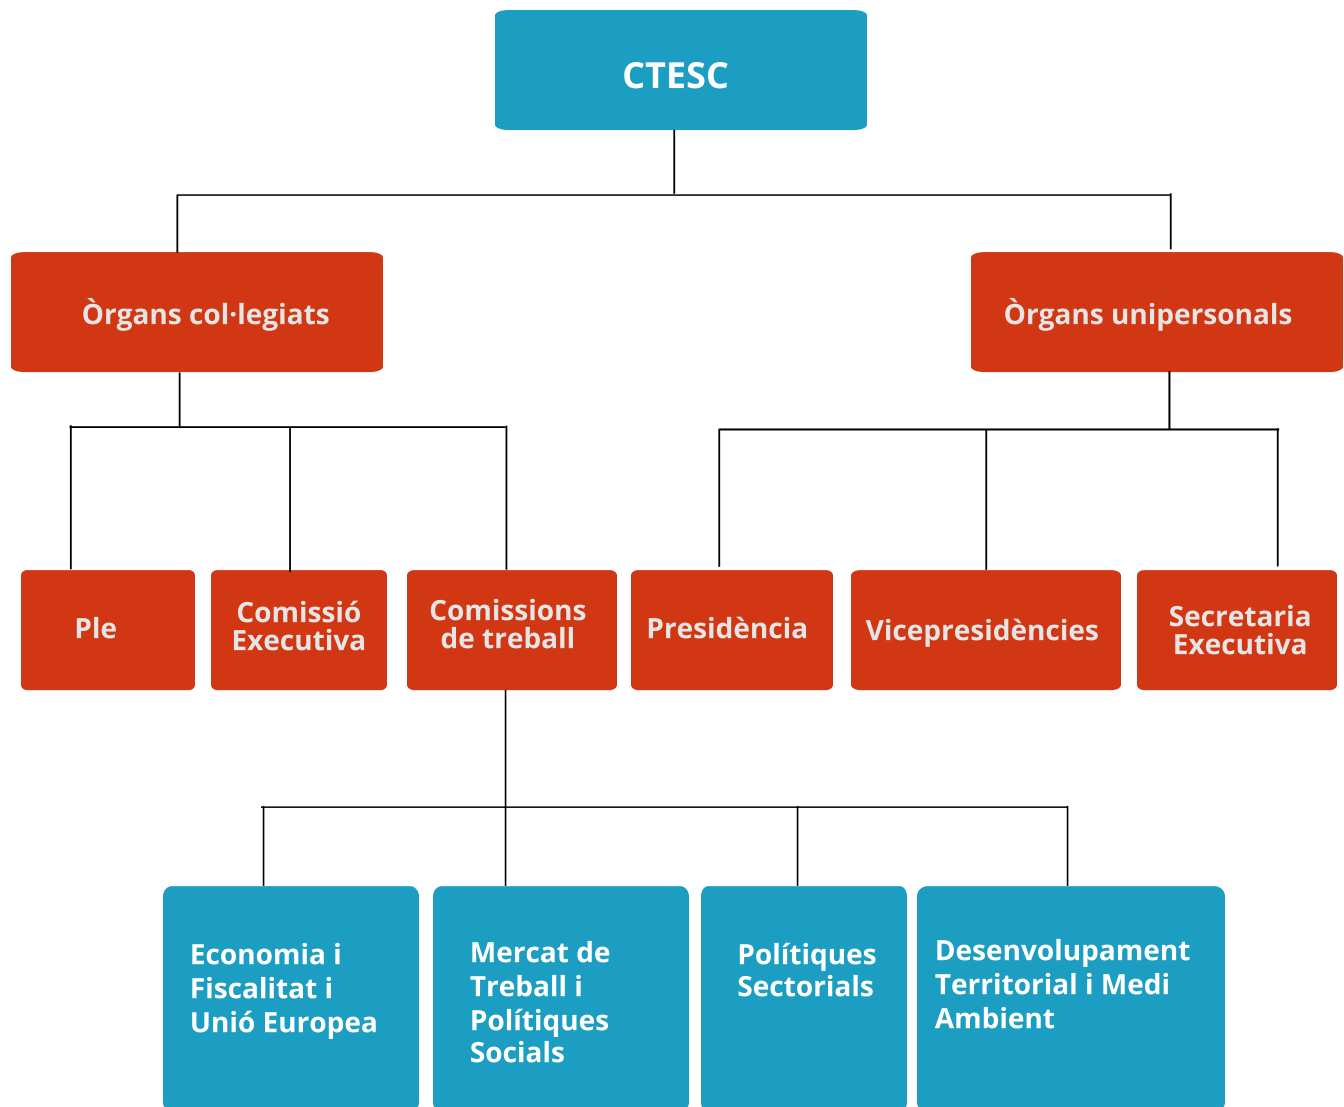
CTESC

Òrgans col·legiats

Òrgans unipersonals

Ple

Comissió Executiva

Comissions de treball

Presidència

Vicepresidències

Secretaria Executiva

Economia i Fiscalitat i Unió Europea

Mercat de Treball i Polítiques Socials

Polítiques Sectorials

Desenvolupament Territorial i Medi Ambient